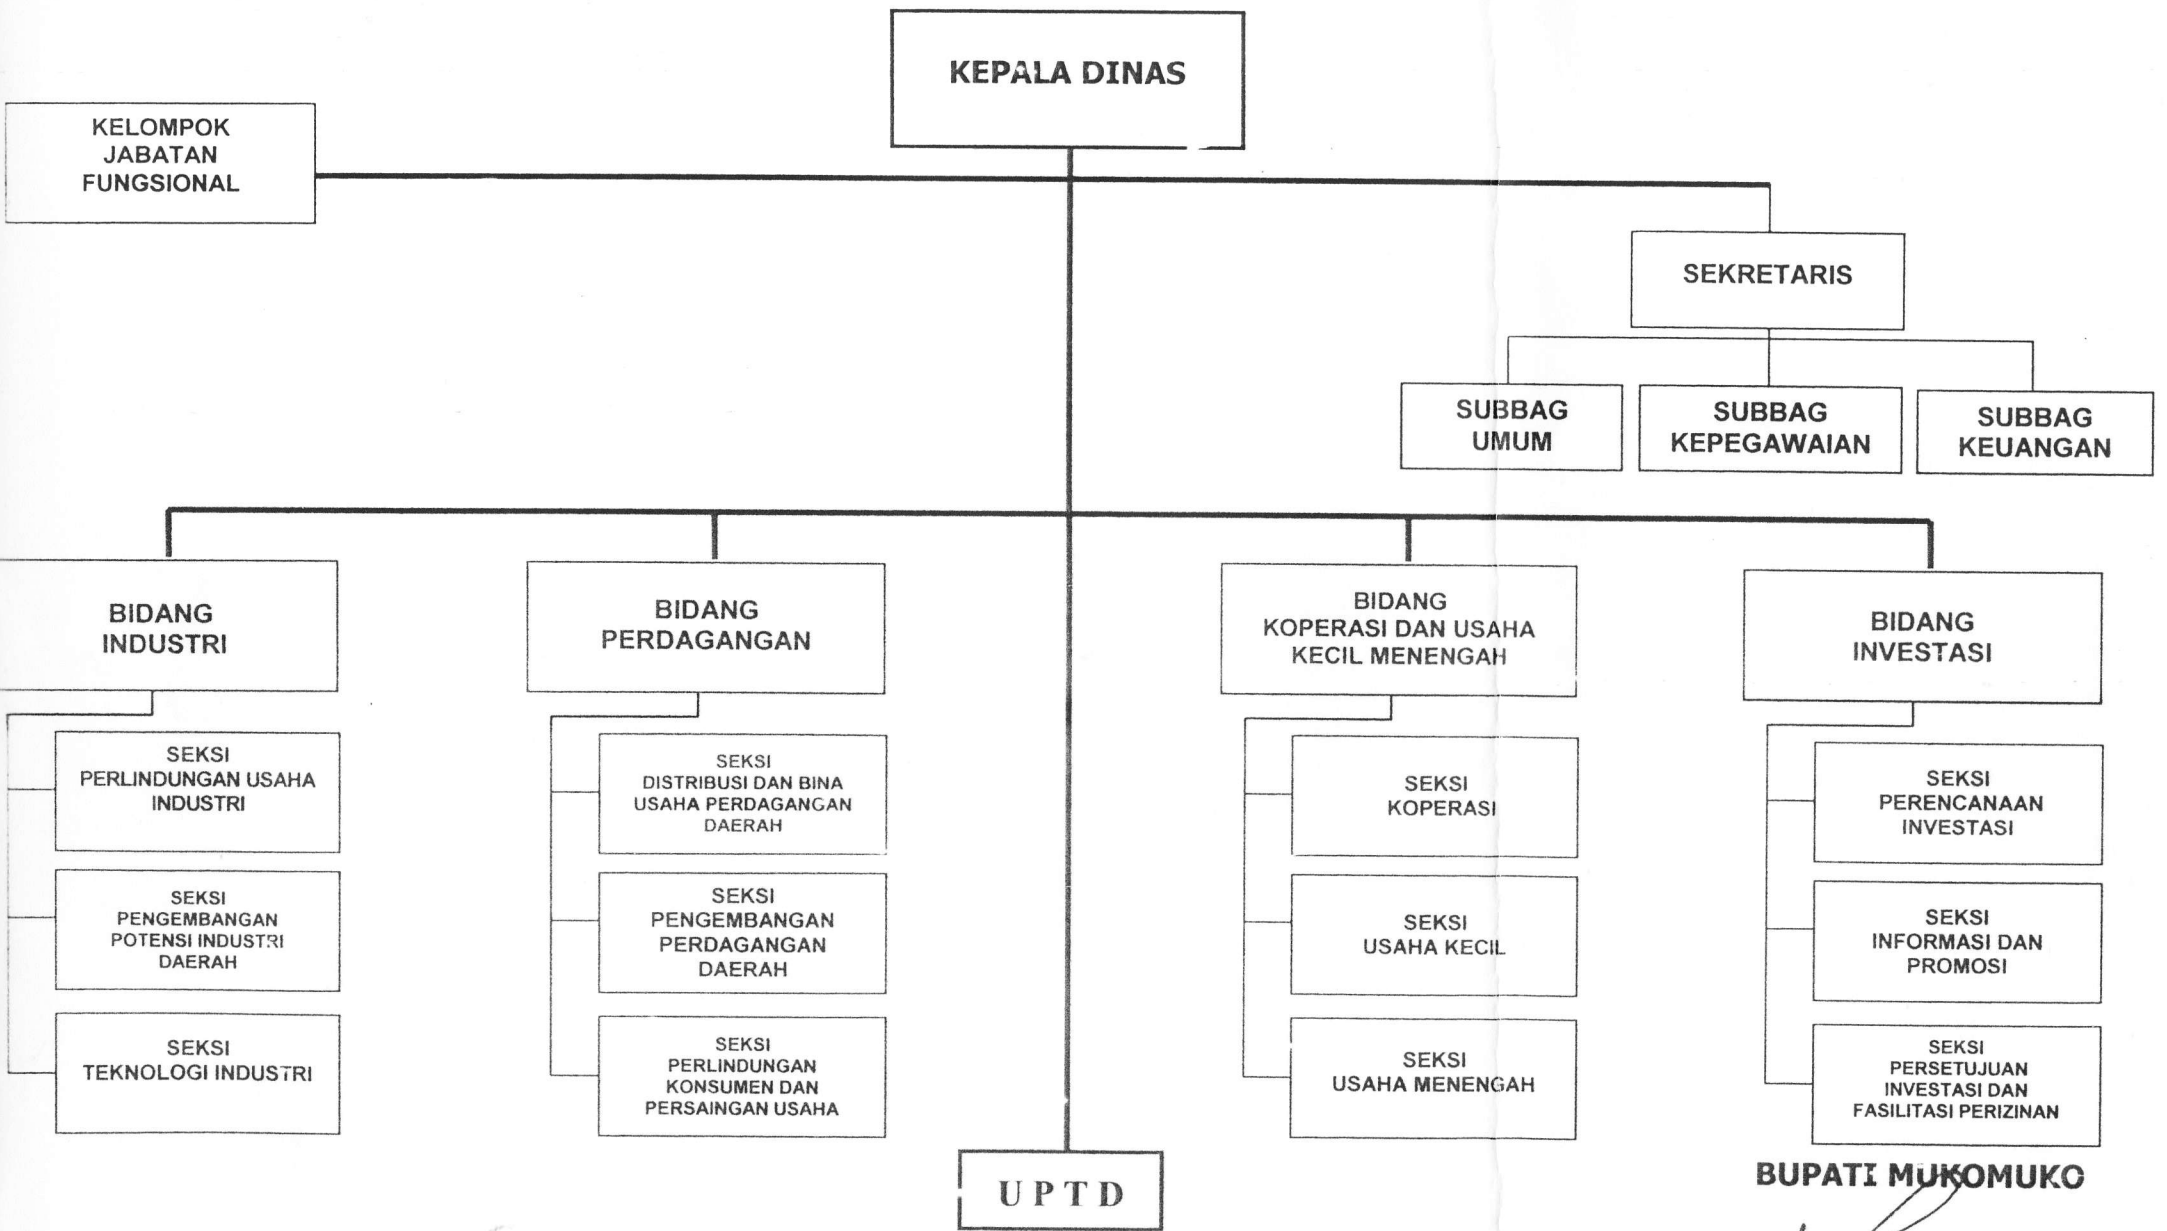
KEPALA DINAS

KELOMPOK JABATAN FUNGSIONAL

SEKRETARIS

SUBBAG UMUM

SUBBAG KEPEGAWAIAN

SUBBAG KEUANGAN

BIDANG INDUSTRI

SEKSI PERLINDUNGAN USAHA INDUSTRI

SEKSI PENGEMBANGAN POTENSI INDUSTRI DAERAH

SEKSI TEKNOLOGI INDUSTRI

BIDANG PERDAGANGAN

SEKSI DISTRIBUSI DAN BINA USAHA PERDAGANGAN DAERAH

SEKSI PENGEMBANGAN PERDAGANGAN DAERAH

SEKSI PERLINDUNGAN KONSUMEN DAN PERSAINGAN USAHA

BIDANG KOPERASI DAN USAHA KECIL MENENGAH

SEKSI KOPERASI

SEKSI USAHA KECIL

SEKSI USAHA MENENGAH

BIDANG INVESTASI

SEKSI PERENCANAAN INVESTASI

SEKSI INFORMASI DAN PROMOSI

SEKSI PERSETUJUAN INVESTASI DAN FASILITASI PERIZINAN

UPTD

BUPATI MUKOMUKO